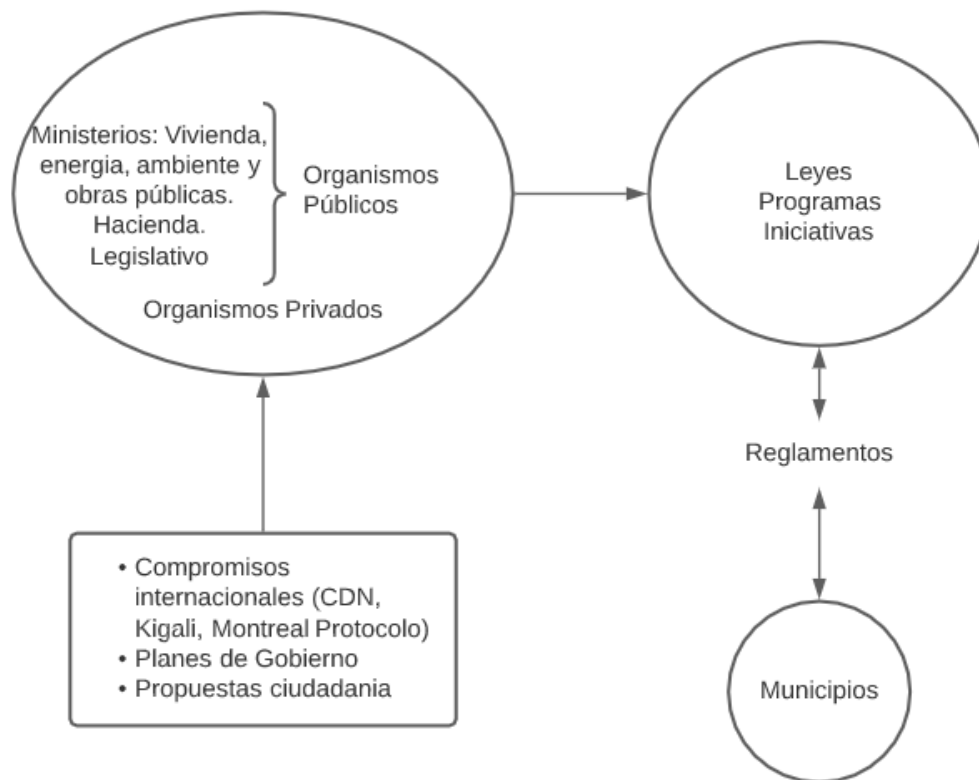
Ministerios: Vivienda, energia, ambiente y obras públicas. Hacienda. Legislativo

Organismos Públicos

Organismos Privados

Leyes
Programas
Iniciativas

Reglamentos

- Compromisos internacionales (CDN, Kigali, Montreal Protocolo)
- Planes de Gobierno
- Propuestas ciudadania

Municipios